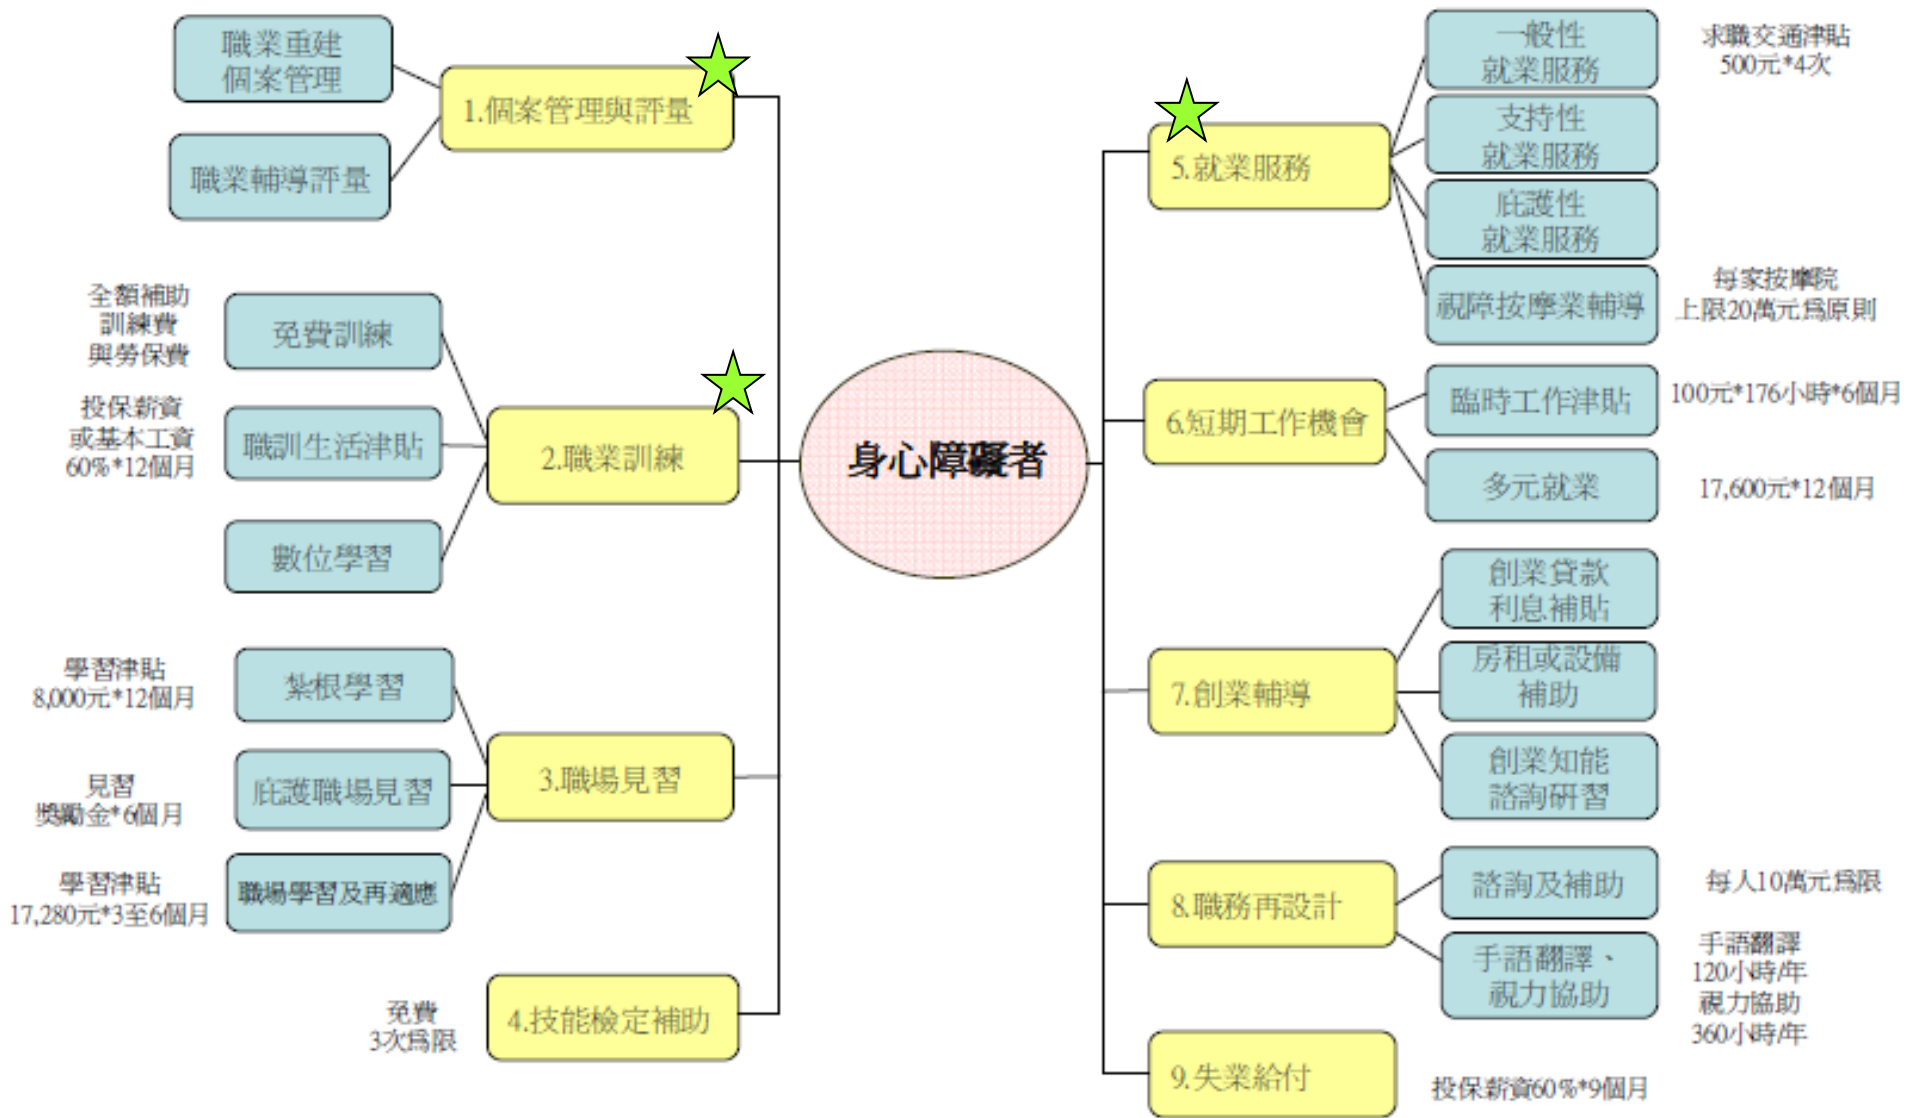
職業重建個案管理

職業輔導評量

1.個案管理與評量

全額補助訓練費與勞保費

免費訓練

投保薪資或基本工資60%*12個月

職訓生活津貼

2.職業訓練

數位學習

學習津貼8,000元*12個月

紮根學習

見習獎勵金*6個月

庇護職場見習

3.職場見習

學習津貼17,280元*3至6個月

職場學習及再適應

免費3次爲限

4.技能檢定補助

身心障礙者

5.就業服務

一般性就業服務

求職交通津貼500元*4次

支持性就業服務

庇護性就業服務

視障按摩業輔導

每家按摩院上限20萬元爲原則

6.短期工作機會

臨時工作津貼

100元*176小時*6個月

多元就業

17,600元*12個月

7.創業輔導

創業貸款利息補貼

房租或設備補助

創業知能諮詢研習

8.職務再設計

諮詢及補助

每人10萬元爲限

手語翻譯、視力協助

手語翻譯120小時/年 視力協助360小時/年

9.失業給付

投保薪資60%*9個月